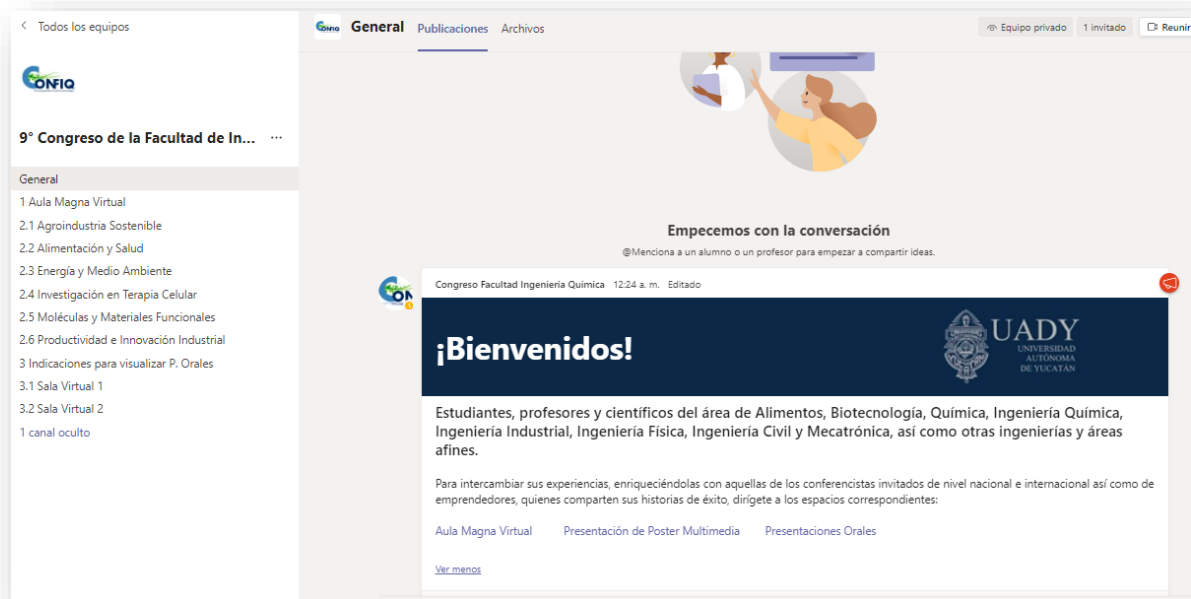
< Todos los equipos

CONFIQ

9° Congreso de la Facultad de In... ···

General
1 Aula Magna Virtual
2.1 Agroindustria Sostenible
2.2 Alimentación y Salud
2.3 Energía y Medio Ambiente
2.4 Investigación en Terapia Celular
2.5 Moléculas y Materiales Funcionales
2.6 Productividad e Innovación Industrial
3 Indicaciones para visualizar P. Orales
3.1 Sala Virtual 1
3.2 Sala Virtual 2
1 canal oculto

CONFIQ General Publicaciones Archivos

Equipo privado 1 invitado Reunir

Empecemos con la conversación
@Menciona a un alumno o un profesor para empezar a compartir ideas.

Congreso Facultad Ingeniería Química 12:24 a. m. Editado

¡Bienvenidos!

UADY
UNIVERSIDAD AUTÓNOMA DE YUCATÁN

Estudiantes, profesores y científicos del área de Alimentos, Biotecnología, Química, Ingeniería Química, Ingeniería Industrial, Ingeniería Física, Ingeniería Civil y Mecatrónica, así como otras ingenierías y áreas afines.

Para intercambiar sus experiencias, enriqueciéndolas con aquellas de los conferencistas invitados de nivel nacional e internacional así como de emprendedores, quienes comparten sus historias de éxito, dirígete a los espacios correspondientes:

Aula Magna Virtual Presentación de Poster Multimedia Presentaciones Orales

Ver menos